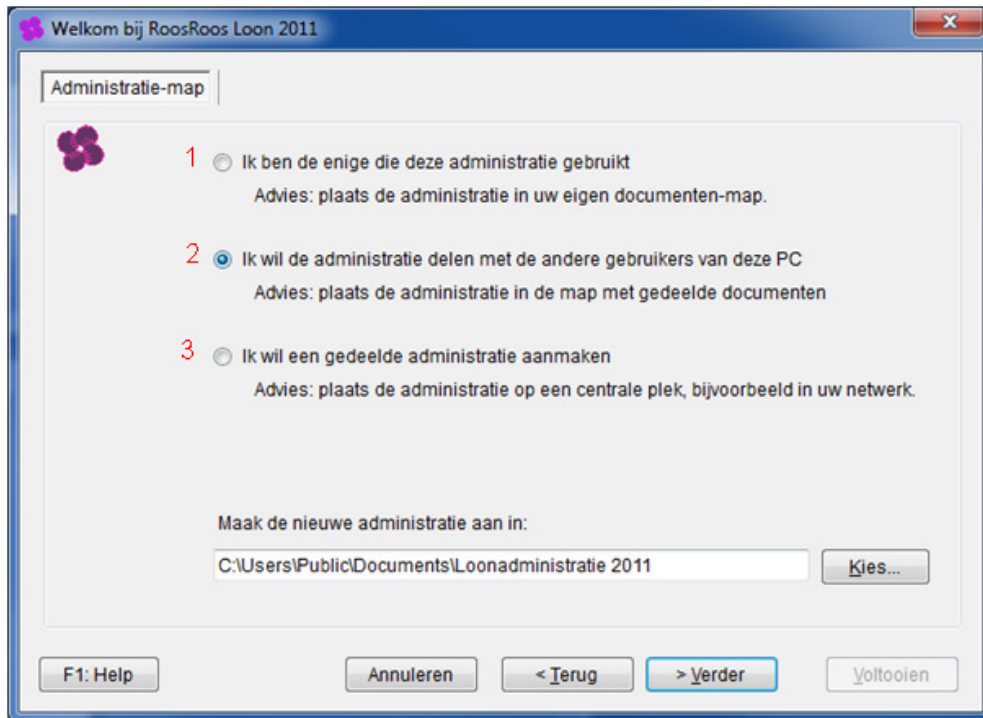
Welkom bij RoosRoos Loon 2011

Administratie-map

1 Ik ben de enige die deze administratie gebruikt
Advies: plaats de administratie in uw eigen documenten-map.

2 Ik wil de administratie delen met de andere gebruikers van deze PC
Advies: plaats de administratie in de map met gedeelde documenten

3 Ik wil een gedeelde administratie aanmaken
Advies: plaats de administratie op een centrale plek, bijvoorbeeld in uw netwerk.

Maak de nieuwe administratie aan in:

C:\Users\Public\Documents\Loonadministratie 2011

Kies...

F1: Help

Annuleren

< Terug

> Verder

Voltooien